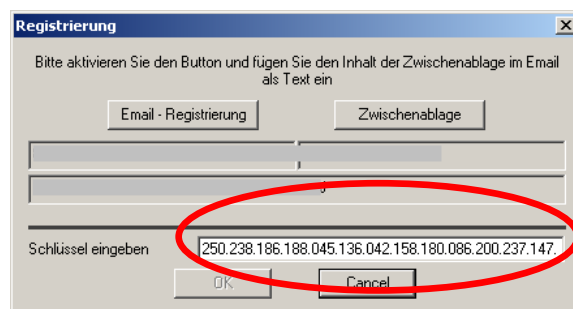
Registrierung

Bitte aktivieren Sie den Button und fügen Sie den Inhalt der Zwischenablage im Email als Text ein

Email - Registrierung

Zwischenablage

Schlüssel eingeben

250.238.186.188.045.136.042.158.180.086.200.237.147.

OK

Cancel